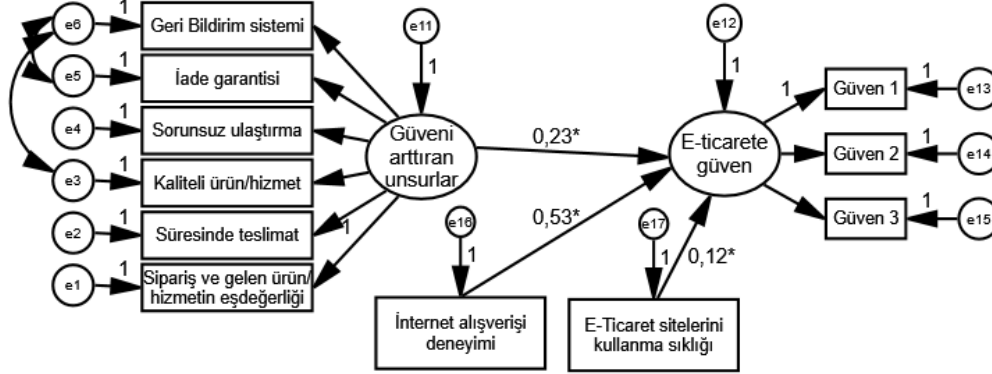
e6
1
Geri Bildirim sistemi
e5
1
İade garantisi
e4
1
Sorunsuz ulaştırma
e3
1
Kaliteli ürün/hizmet
e2
1
Süresinde teslimat
e1
1
Sipariş ve gelen ürün/ hizmetin eşdeğerliği
e11
1
Güveni arttıran unsurlar
1
0,23*
0,53*
e16
1
İnternet alışverişi deneyimi
e12
1
E-ticarete güven
e17
1
0,12*
E-Ticaret sitelerini kullanma sıklığı
1
Güven 1
1
e13
Güven 2
1
e14
Güven 3
1
e15